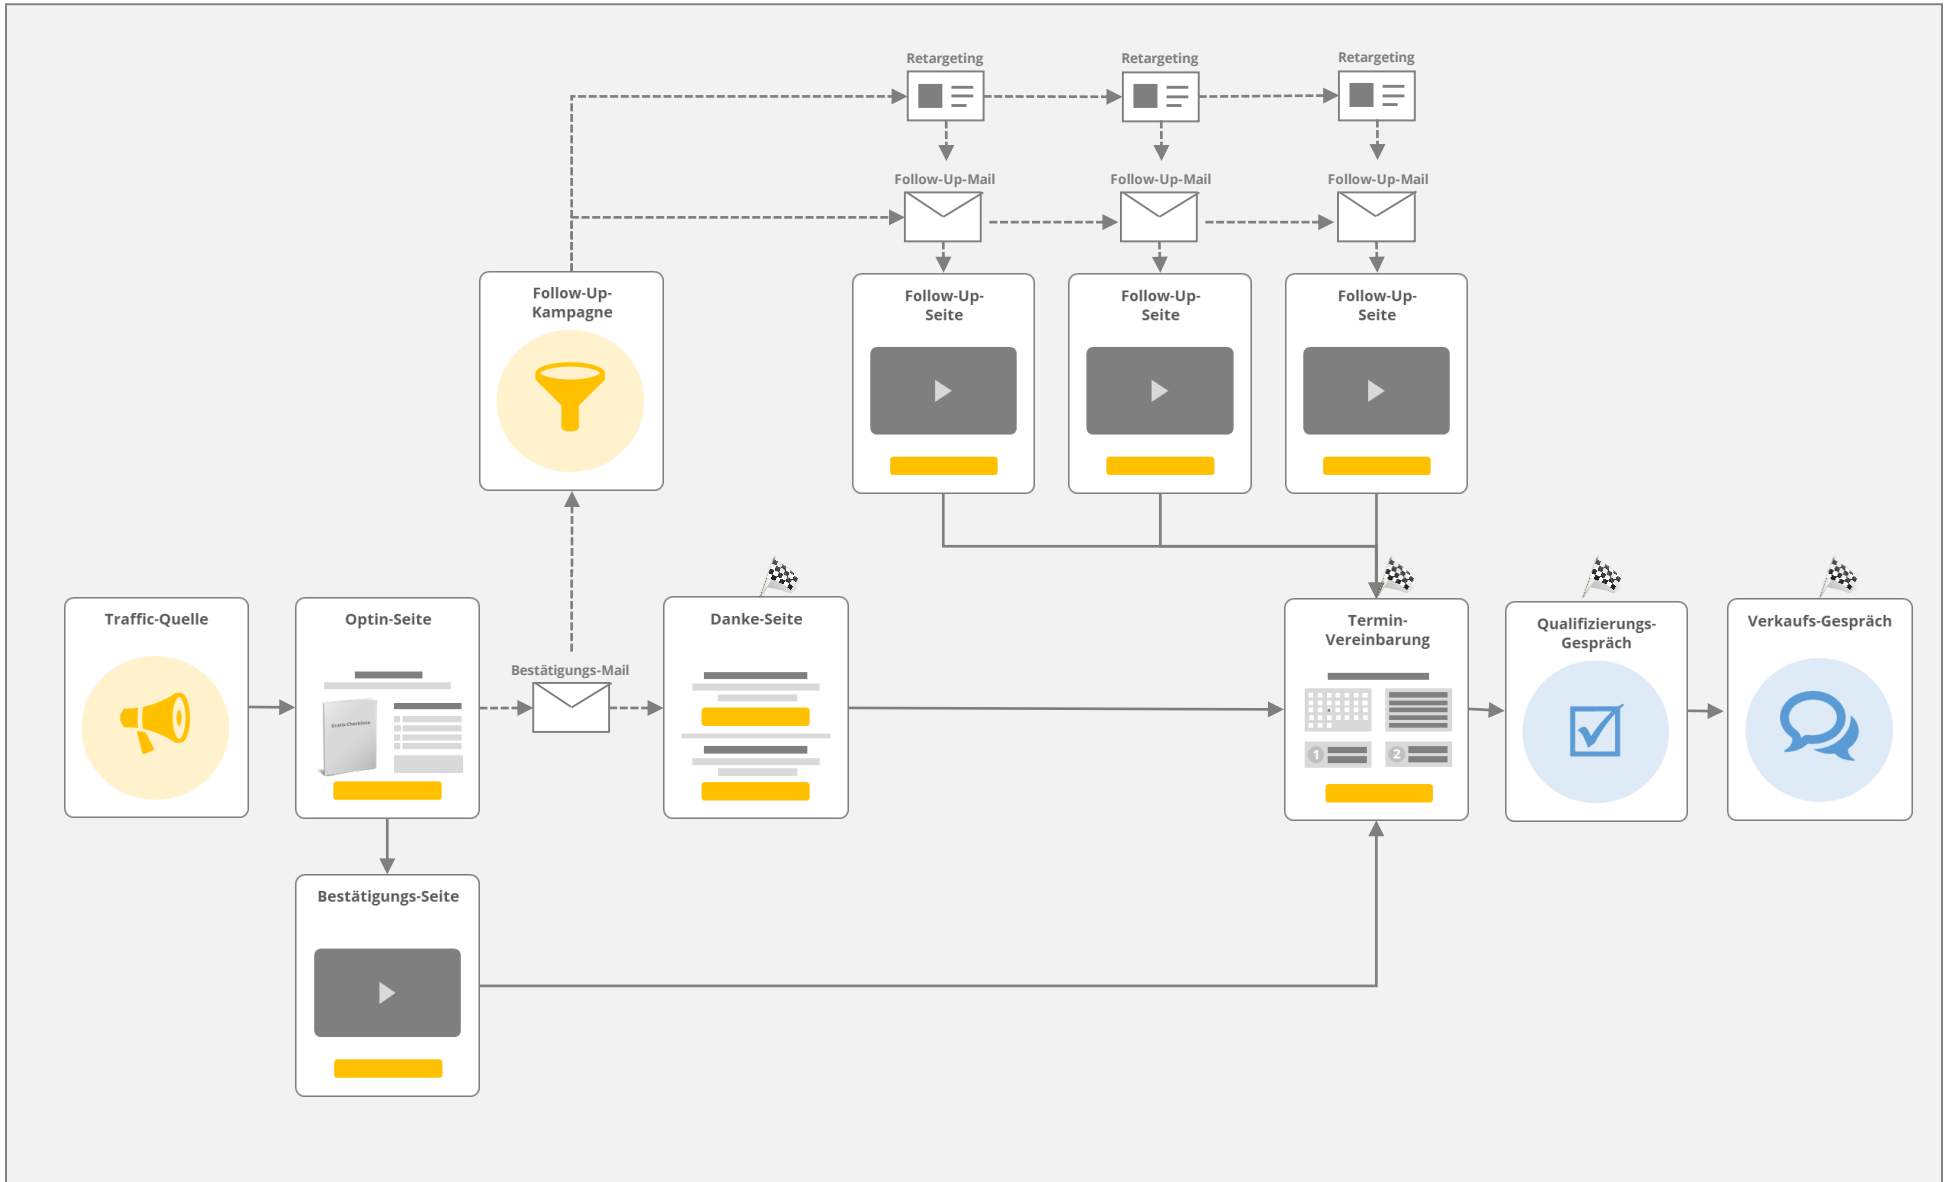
Retargeting

Retargeting

Retargeting

Follow-Up-Mail

Follow-Up-Mail

Follow-Up-Mail

Follow-Up-Kampagne

Follow-Up-Seite

Follow-Up-Seite

Follow-Up-Seite

Traffic-Quelle

Optin-Seite

Gratis Checkliste

Bestätigungs-Mail

Danke-Seite

Termin-Vereinbarung

1

2

Qualifizierungs-Gespräch

Verkaufs-Gespräch

Bestätigungs-Seite